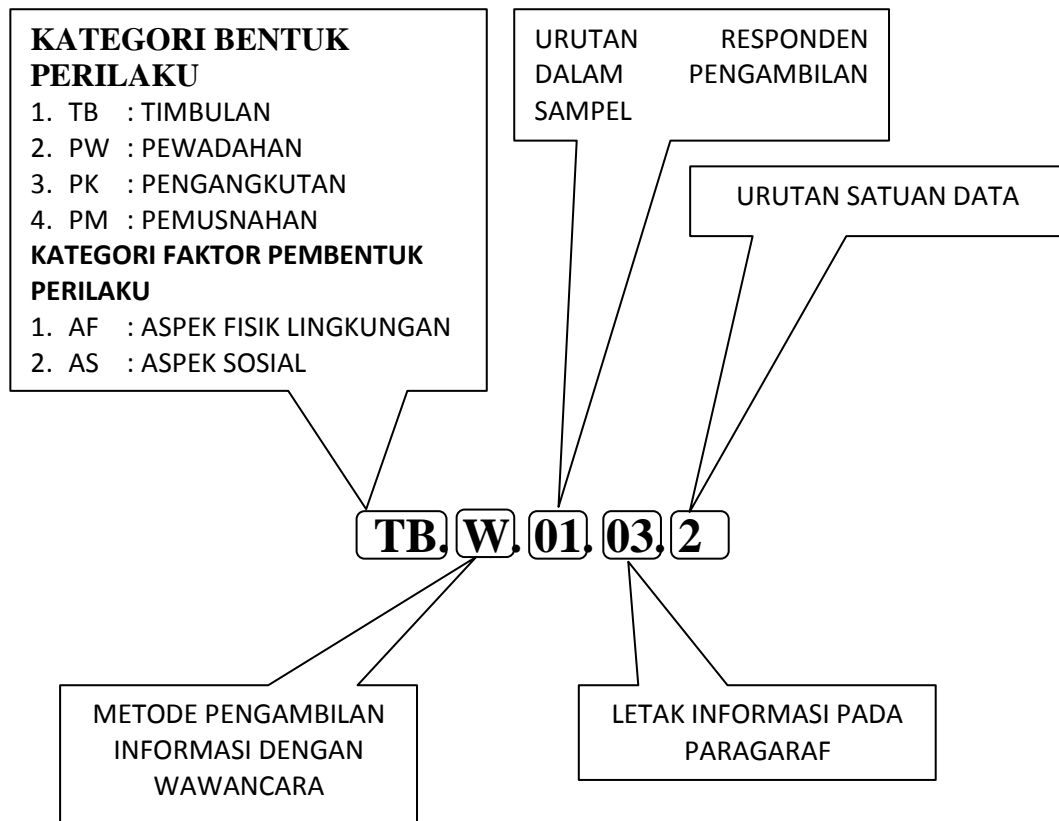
KATEGORI BENTUK PERILAKU
1. TB : TIMBULAN
2. PW : PEWADAHAN
3. PK : PENGANGKUTAN
4. PM : PEMUSNAHAN
KATEGORI FAKTOR PEMBENTUK PERILAKU
1. AF : ASPEK FISIK LINGKUNGAN
2. AS : ASPEK SOSIAL

URUTAN RESPONDEN DALAM PENGAMBILAN SAMPEL

URUTAN SATUAN DATA

TB. W. 01. 03. 2

METODE PENGAMBILAN INFORMASI DENGAN WAWANCARA

LETAK INFORMASI PADA PARAGARAF